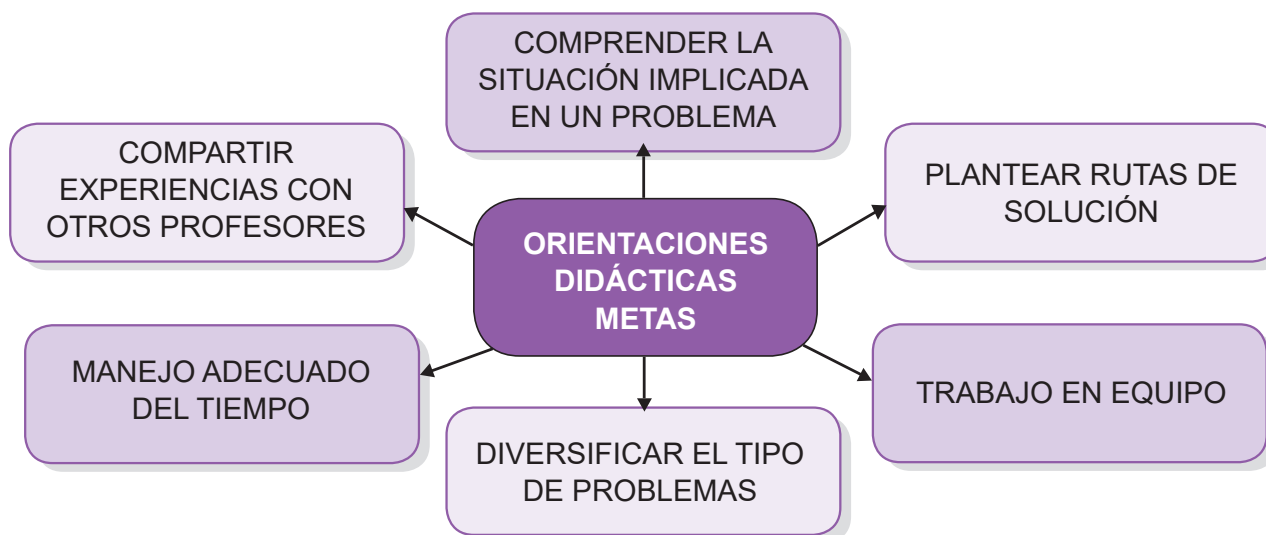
COMPRENDER LA SITUACIÓN IMPLICADA EN UN PROBLEMA

COMPARTIR EXPERIENCIAS CON OTROS PROFESORES

PLANTEAR RUTAS DE SOLUCIÓN

ORIENTACIONES DIDÁCTICAS METAS

MANEJO ADECUADO DEL TIEMPO

TRABAJO EN EQUIPO

DIVERSIFICAR EL TIPO DE PROBLEMAS